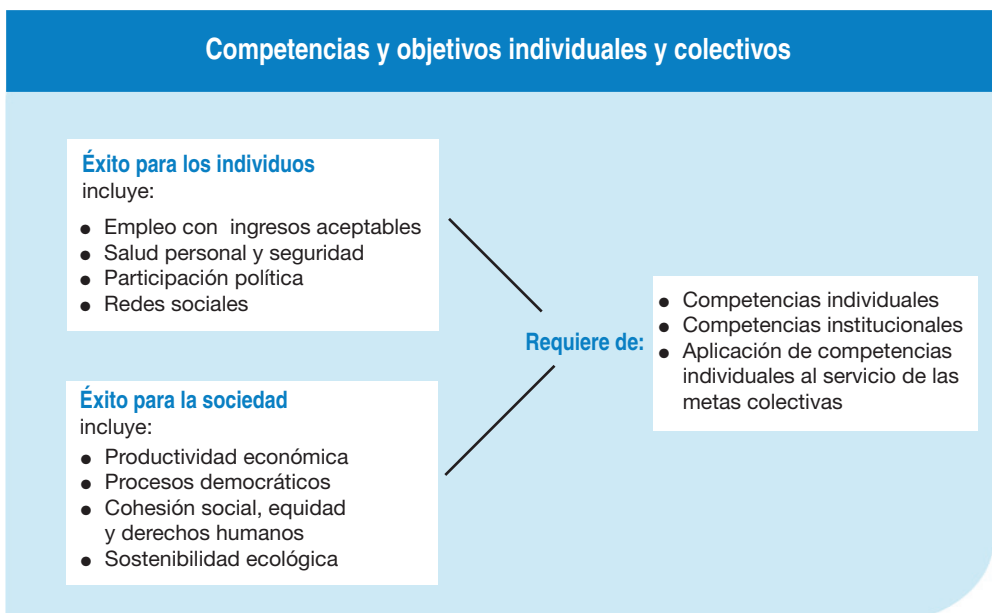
Competencias y objetivos individuales y colectivos

Éxito para los individuos
incluye:

- Empleo con  ingresos aceptables
- Salud personal y seguridad
- Participación política
- Redes sociales

Éxito para la sociedad
incluye:

- Productividad económica
- Procesos democráticos
- Cohesión social, equidad y derechos humanos
- Sostenibilidad ecológica

Requiere de:

- Competencias individuales
- Competencias institucionales
- Aplicación de competencias individuales al servicio de las metas colectivas